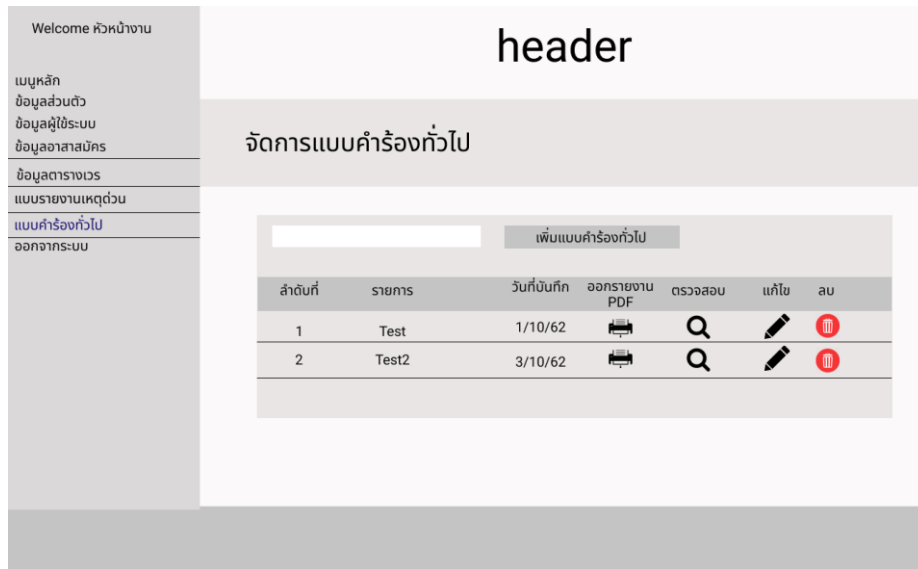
Welcome หัวหน้างาน

เมนูหลัก
ข้อมูลส่วนตัว
ข้อมูลผู้ใช้ระบบ
ข้อมูลอาสาสมัคร
ข้อมูลตารางเวร
แบบรายงานเหตุด่วน
แบบคำร้องทั่วไป
ออกจากระบบ

header

จัดการแบบคำร้องทั่วไป

เพิ่มแบบคำร้องทั่วไป

| ลำดับที่ | รายการ | วันที่บันทึก | ออกรายงาน PDF | ตรวจสอบ | แก้ไข | ลบ |
|---|---|---|---|---|---|---|
| 1 | Test | 1/10/62 | | | | |
| 2 | Test2 | 3/10/62 | | | | |